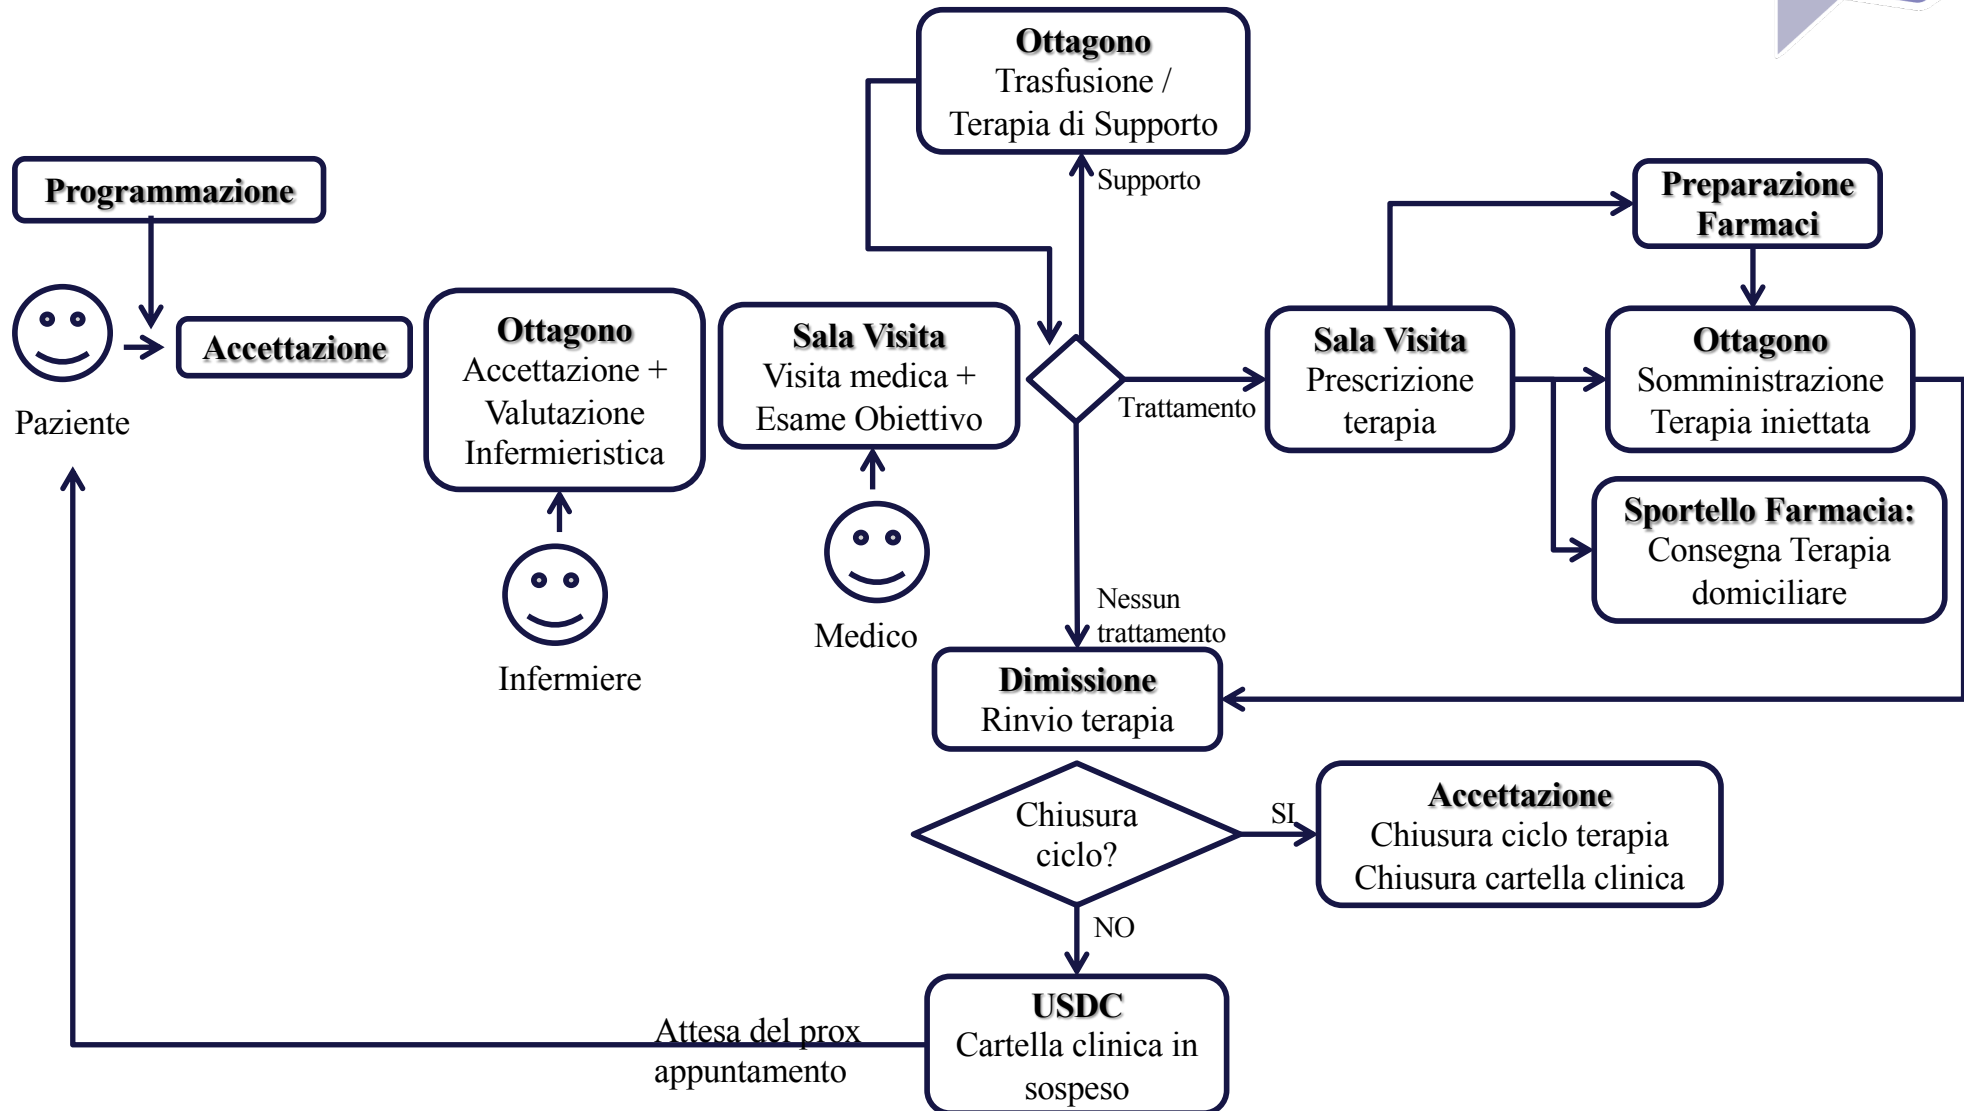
Ottagono
Trasfusione /
Terapia di Supporto

Supporto

Programmazione

Preparazione
Farmaci

Paziente

Accettazione

Ottagono
Accettazione +
Valutazione
Infermieristica

Infermiere

Sala Visita
Visita medica +
Esame Obiettivo

Medico

Trattamento

Sala Visita
Prescrizione
terapia

Ottagono
Somministrazione
Terapia iniettata

Sportello Farmacia:
Consegna Terapia
domiciliare

Nessun
trattamento

Dimissione
Rinvio terapia

Chiusura
ciclo?

SI

Accettazione
Chiusura ciclo terapia
Chiusura cartella clinica

NO

USDC
Cartella clinica in
sospeso

Attesa del prox
appuntamento